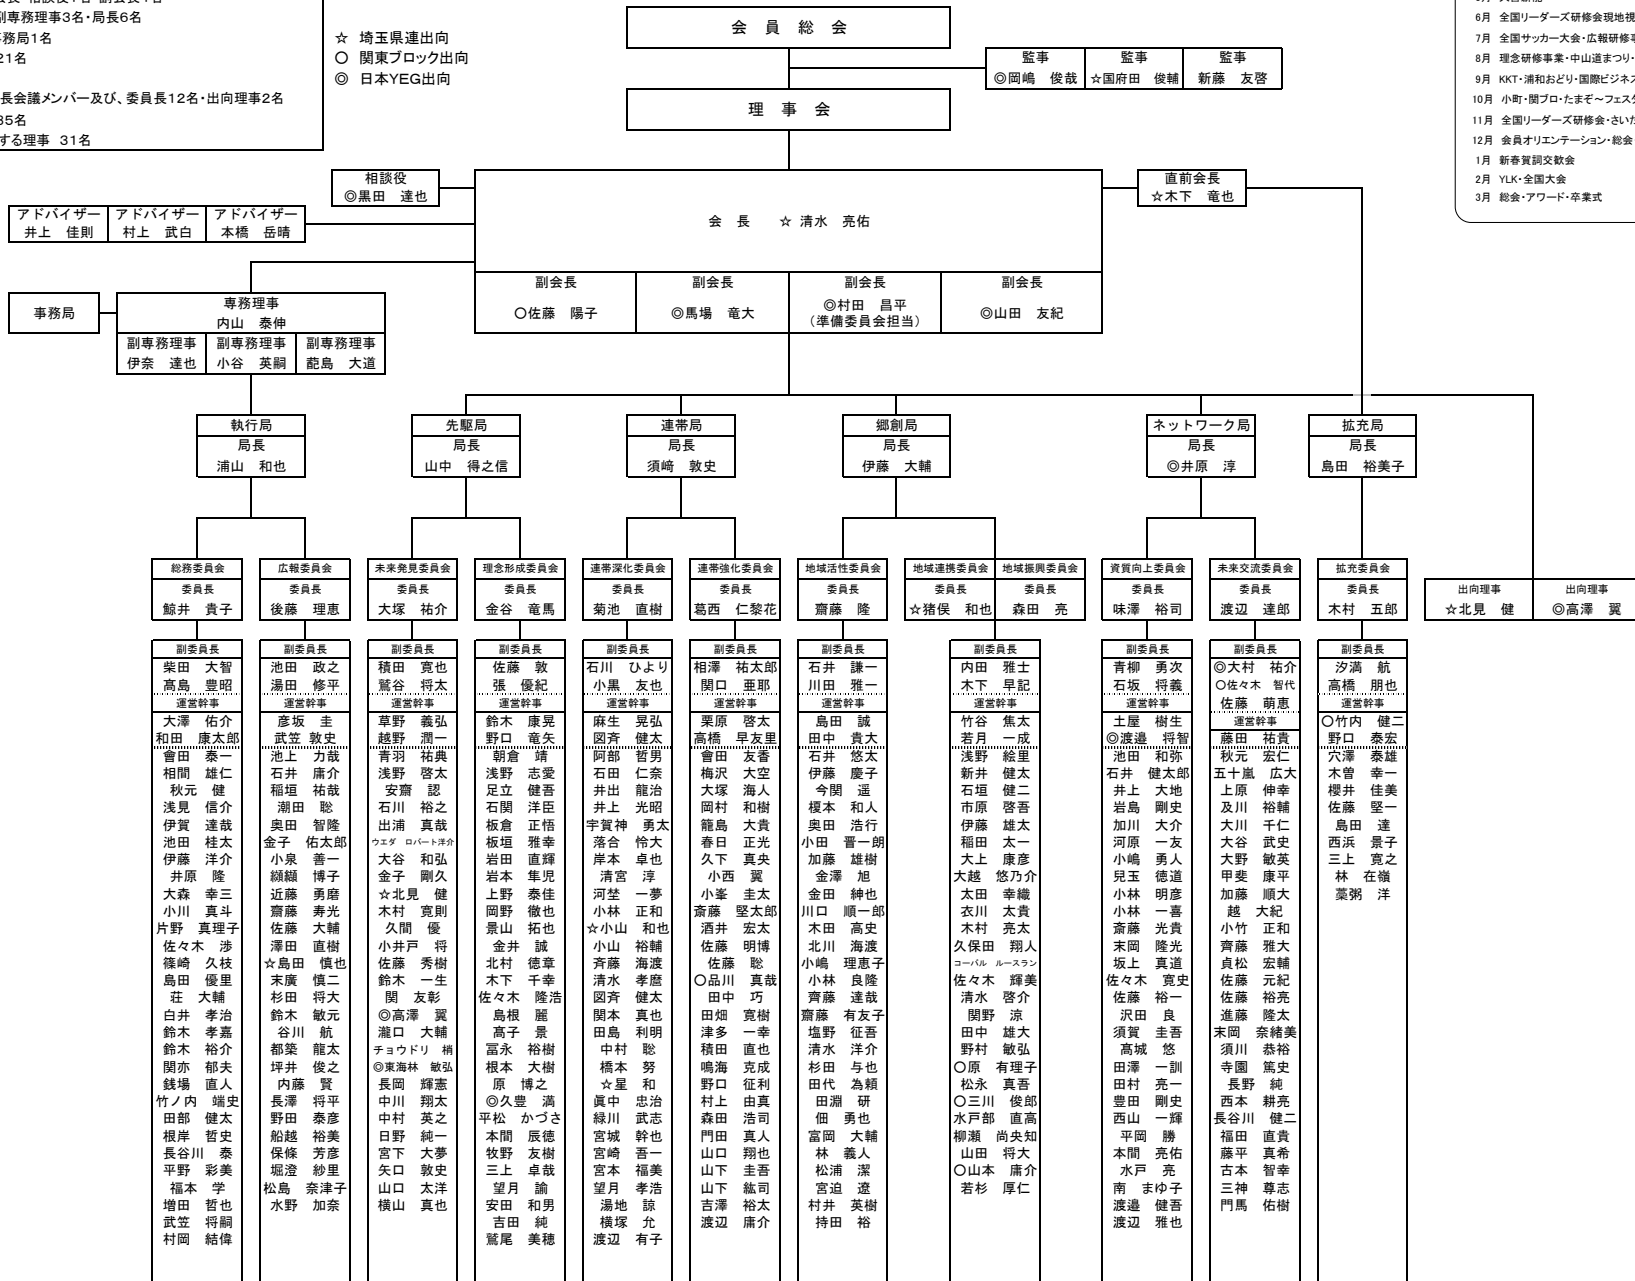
長・相談役・副会長4名
副専務理事3名・局長6名
事務局1名
21名

長会議メンバー及び、委員長12名・出向理事2名
35名
する理事 31名

☆ 埼玉県連出向
○ 関東ブロック出向
◎ 日本YEG出向

会員総会

監事 ◎岡嶋 俊哉
監事 ☆国府田 俊輔
監事 新藤 友啓

理事会

6月 全国リーダーズ研修会現地視
7月 全国サッカー大会・広報研修事
8月 理念研修事業・中山道まつり・
9月 KKT・浦和おどり・国際ビジネス
10月 小町・関ブロ・たまぞ～フェスタ
11月 全国リーダーズ研修会・さいた
12月 会員オリエンテーション・総会
1月 新春賀詞交歓会
2月 YLK・全国大会
3月 総会・アワード・卒業式

相談役 ◎黒田 達也
直前会長 ☆木下 竜也
アドバイザー 井上 佳則
アドバイザー 村上 武白
アドバイザー 本橋 岳晴

会長 ☆ 清水 亮佑

副会長 ○佐藤 陽子
副会長 ◎馬場 竜大
副会長 ◎村田 昌平 (準備委員会担当)
副会長 ◎山田 友紀

事務局
専務理事 内山 泰伸
副専務理事 伊奈 達也
副専務理事 小谷 英嗣
副専務理事 藺島 大道

執行局 局長 浦山 和也
先駆局 局長 山中 得之信
連帯局 局長 須崎 敦史
郷創局 局長 伊藤 大輔
ネットワーク局 局長 ◎井原 淳
拡充局 局長 島田 裕美子

総務委員会 委員長 鯨井 貴子
副委員長 柴田 大智 髙島 豊昭
運営幹事 大澤 佑介 和田 康太郎 曾田 泰一 相間 雄仁 秋元 健 浅見 信介 伊賀 達哉 池田 桂太 伊藤 洋介 井原 隆 大森 幸三 小川 真斗 片野 真理子 佐々木 渉 篠崎 久枝 島田 優里 荘 大輔 白井 孝治 鈴木 孝嘉 鈴木 裕介 関亦 郁夫 銭場 直人 竹ノ内 端史 田部 健太 根岸 哲史 長谷川 泰 平野 彩美 福本 学 増田 哲也 武笠 将嗣 村岡 結偉

広報委員会 委員長 後藤 理恵
副委員長 池田 政之 湯田 修平
運営幹事 彦坂 圭 武笠 敦史 池上 力哉 石井 庸介 稲垣 祐哉 潮田 聡 奥田 智隆 金子 佑太郎 小泉 善一 纐纈 博子 近藤 勇磨 齋藤 寿光 佐藤 大輔 澤田 直樹 ☆島田 慎也 末廣 慎二 杉田 将大 鈴木 敏元 谷川 航 都築 龍太 坪井 俊之 内藤 賢 長澤 将平 野田 泰彦 船越 裕美 保條 芳彦 堀澄 紗里 松島 奈津子 水野 加奈

未来発見委員会 委員長 大塚 祐介
副委員長 積田 寛也 鷲谷 将太
運営幹事 草野 義弘 越野 潤一 青羽 祐典 浅野 啓太 安齋 認 石川 裕之 出浦 真哉 ウエダ ロバート洋介 大谷 和弘 金子 剛久 ☆北見 健 木村 寛則 久間 優 小井戸 将 佐藤 秀樹 鈴木 一生 関 友彰 ◎高澤 翼 瀧口 大輔 チョウドリ 梢 ◎東海林 敏弘 長岡 輝憲 中川 翔太 中村 英之 日野 純一 宮下 大夢 矢口 敦史 山口 太洋 横山 真也

理念形成委員会 委員長 金谷 竜馬
副委員長 佐藤 敦 張 優紀
運営幹事 鈴木 康晃 野口 竜矢 朝倉 靖 浅野 志愛 足立 健吾 石関 洋臣 板倉 正悟 板垣 雅幸 岩田 直輝 岩本 隼児 上野 泰佳 岡野 徹也 景山 拓也 金井 誠 北村 徳章 木下 千寺 佐々木 隆浩 島根 麗 高子 景 冨永 裕樹 根本 大樹 原 博之 ◎久豊 満 平松 かづさ 本間 辰徳 牧野 友樹 三上 卓哉 望月 諭 安田 和男 吉田 純 鷲尾 美穂

連帯深化委員会 委員長 菊池 直樹
副委員長 石川 ひより 小黒 友也
運営幹事 麻生 晃弘 図斉 健太 阿部 哲男 石田 仁奈 井出 龍治 井上 光昭 宇賀神 勇太 落合 怜大 岸本 卓也 清宮 淳 河埜 一夢 小林 正和 ☆小山 和也 小山 裕輔 斉藤 海渡 清水 孝磨 図斉 健太 関本 真也 田島 利明 中村 聡 橋本 努 ☆星 和 眞中 忠治 緑川 武志 宮城 幹也 宮崎 吾一 宮本 福美 望月 孝浩 湯地 諒 横塚 允 渡辺 有子

連帯強化委員会 委員長 葛西 仁黎花
副委員長 相澤 祐太郎 関口 亜耶
運営幹事 栗原 啓太 高橋 早友里 會田 友香 梅沢 大空 大塚 海人 岡村 和樹 籠島 大貴 春日 正光 久下 真央 小西 翼 小峯 圭太 斎藤 堅太郎 酒井 宏太 佐藤 明博 佐藤 聡 ○品川 真哉 田中 巧 田畑 寛樹 津多 一幸 積田 直也 鳴海 克成 野口 征利 村上 由真 森田 浩司 門田 真人 山口 翔也 山下 圭吾 山下 紘司 吉澤 裕太 渡辺 庸介

地域活性委員会 委員長 齋藤 隆
副委員長 石井 謙一 川田 雅一
運営幹事 島田 誠 田中 貴大 石井 悠太 伊藤 慶子 今関 遥 榎本 和人 奥田 浩行 小田 晋一朗 加藤 雄樹 金澤 旭 金田 紳也 川口 順一郎 木田 高史 北川 海渡 小嶋 理恵子 小林 良隆 齊藤 達哉 齋藤 有友子 塩野 征吾 清水 洋介 杉田 与也 田代 為頼 田淵 研 佃 勇也 富岡 大輔 林 義人 松浦 潔 宮迫 遼 村井 英樹 持田 裕

地域連携委員会 委員長 ☆猪俣 和也
地域振興委員会 委員長 森田 亮
副委員長 内田 雅士 木下 早記
運営幹事 竹谷 焦太 若月 一成 浅野 絵里 新井 健太 石垣 健二 市原 啓吾 伊藤 雄太 稲田 太一 大上 康彦 大越 悠乃介 太田 幸織 衣川 太貴 木村 亮太 久保田 翔人 コーバル ルースラン 佐々木 輝美 清水 啓介 関野 涼 田中 雄大 野村 敏弘 ○原 有理子 松永 真吾 ○三川 俊郎 水戸部 直高 柳瀬 尚央知 山田 将大 ○山本 庸介 若杉 厚仁

資質向上委員会 委員長 味澤 裕司
副委員長 青柳 勇次 石坂 将義
運営幹事 土屋 樹生 ◎渡邉 将智 池田 和弥 石井 健太郎 井上 大地 岩島 剛史 加川 大介 河原 一友 小嶋 勇人 兒玉 徳道 小林 明彦 小林 一喜 斎藤 光貴 末岡 隆光 坂上 真道 佐々木 寛史 佐藤 裕一 沢田 良 須賀 圭吾 髙城 悠 田澤 一訓 田村 亮一 豊田 剛史 西山 一輝 平岡 勝 本間 亮佑 水戸 亮 南 まゆ子 渡邉 健吾 渡辺 雅也

未来交流委員会 委員長 渡辺 達郎
副委員長 ◎大村 祐介 ○佐々木 智代 佐藤 萌恵
運営幹事 藤田 祐貴 秋元 宏仁 五十嵐 広大 上原 伸幸 及川 裕輔 大川 千仁 大谷 武史 大野 敏英 甲斐 康平 加藤 順大 越 大紀 小竹 正和 齊藤 雅大 貞松 宏輔 佐藤 元紀 佐藤 裕亮 進藤 隆太 末岡 奈緒美 須川 恭裕 寺園 篤史 長野 純 西本 耕亮 長谷川 健二 福田 直貴 藤平 真希 古本 智幸 三神 尊志 門馬 佑樹

拡充委員会 委員長 木村 五郎
副委員長 汐満 航 高橋 朋也
運営幹事 ○竹内 健二 野口 泰宏 穴澤 泰雄 木曽 幸一 櫻井 佳美 佐藤 堅一 島田 達 西浜 景子 三上 寛之 林 在嶺 薬粥 洋

出向理事 ☆北見 健
出向理事 ◎高澤 翼